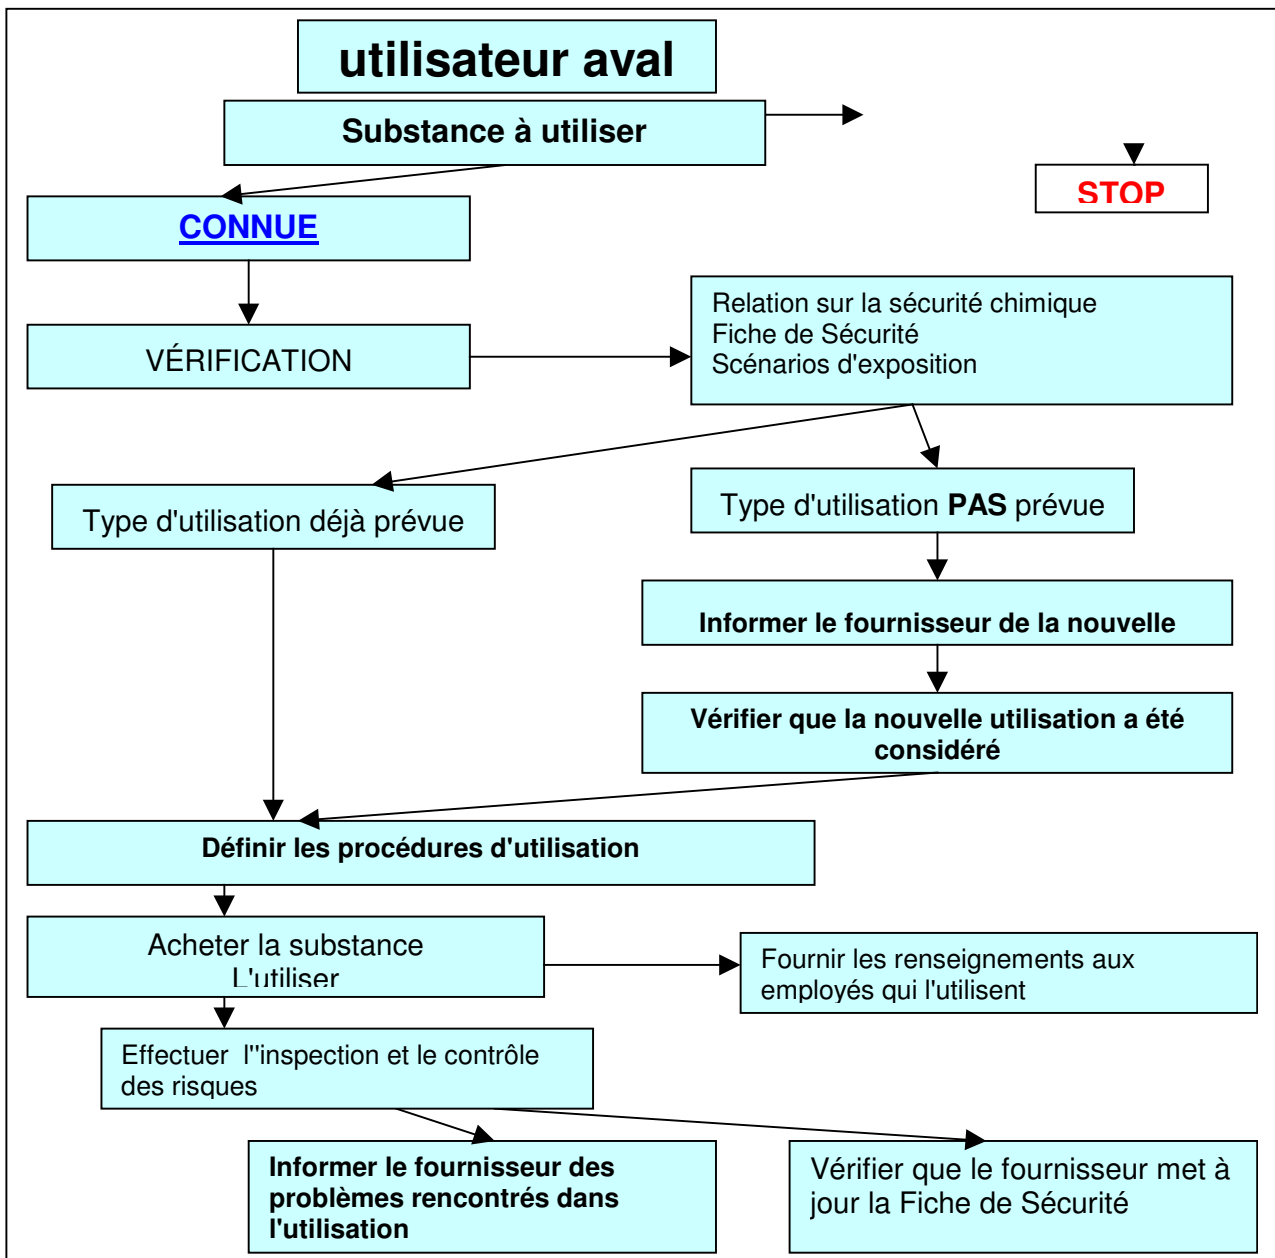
utilisateur aval

Substance à utiliser

STOP

CONNUE

VÉRIFICATION

Relation sur la sécurité chimique
Fiche de Sécurité
Scénarios d'exposition

Type d'utilisation déjà prévue

Type d'utilisation **PAS** prévue

Informer le fournisseur de la nouvelle

Vérifier que la nouvelle utilisation a été considéré

Définir les procédures d'utilisation

Acheter la substance
L'utiliser

Fournir les renseignements aux employés qui l'utilisent

Effectuer l''inspection et le contrôle des risques

Informer le fournisseur des problèmes rencontrés dans l'utilisation

Vérifier que le fournisseur met à jour la Fiche de Sécurité